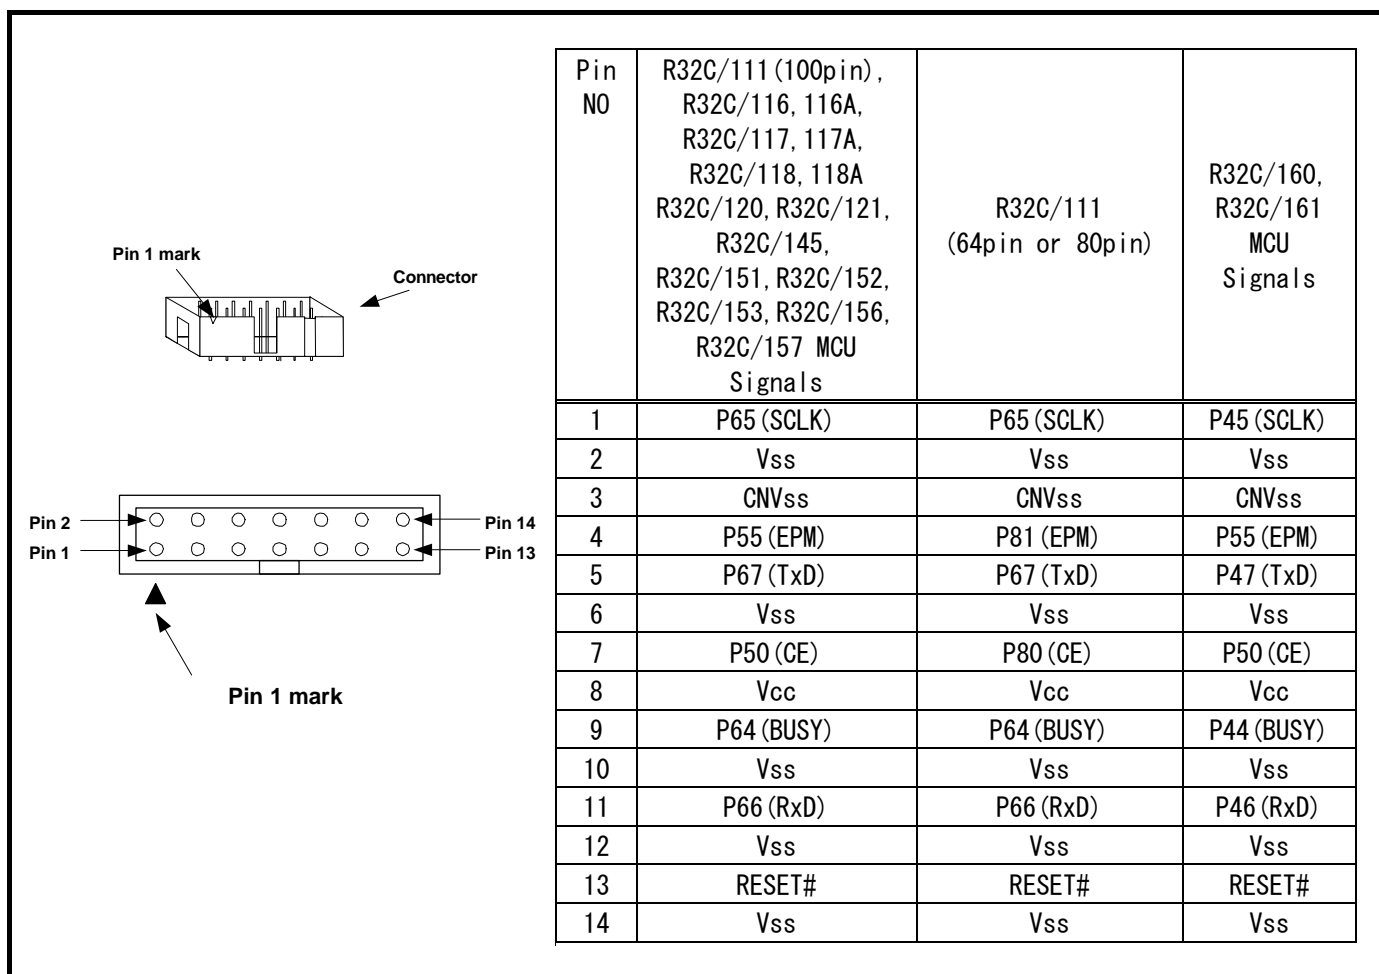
Pin 1 mark

Connector

Pin 2
Pin 1
Pin 14
Pin 13

Pin 1 mark

| Pin NO | R32C/111(100pin), R32C/116, 116A, R32C/117, 117A, R32C/118, 118A R32C/120, R32C/121, R32C/145, R32C/151, R32C/152, R32C/153, R32C/156, R32C/157 MCU Signals | R32C/111 (64pin or 80pin) | R32C/160, R32C/161 MCU Signals |
|---|---|---|---|
| 1 | P65(SCLK) | P65(SCLK) | P45(SCLK) |
| 2 | Vss | Vss | Vss |
| 3 | CNVss | CNVss | CNVss |
| 4 | P55(EPM) | P81(EPM) | P55(EPM) |
| 5 | P67(TxD) | P67(TxD) | P47(TxD) |
| 6 | Vss | Vss | Vss |
| 7 | P50(CE) | P80(CE) | P50(CE) |
| 8 | Vcc | Vcc | Vcc |
| 9 | P64(BUSY) | P64(BUSY) | P44(BUSY) |
| 10 | Vss | Vss | Vss |
| 11 | P66(RxD) | P66(RxD) | P46(RxD) |
| 12 | Vss | Vss | Vss |
| 13 | RESET# | RESET# | RESET# |
| 14 | Vss | Vss | Vss |